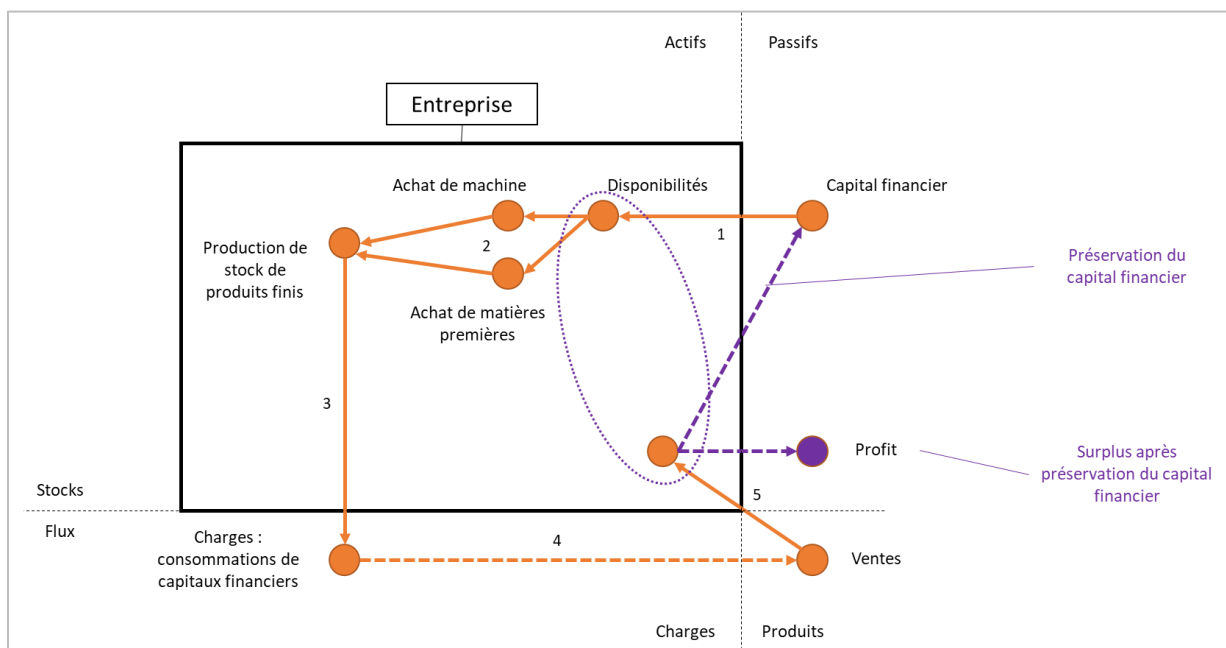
Actifs

Passifs

Entreprise

Achat de machine

Disponibilités

Capital financier

Production de stock de produits finis

2

1

Préservation du capital financier

Achat de matières premières

3

Profit

Surplus après préservation du capital financier

Stocks

5

Flux

Charges : consommations de capitaux financiers

4

Ventes

Charges

Produits